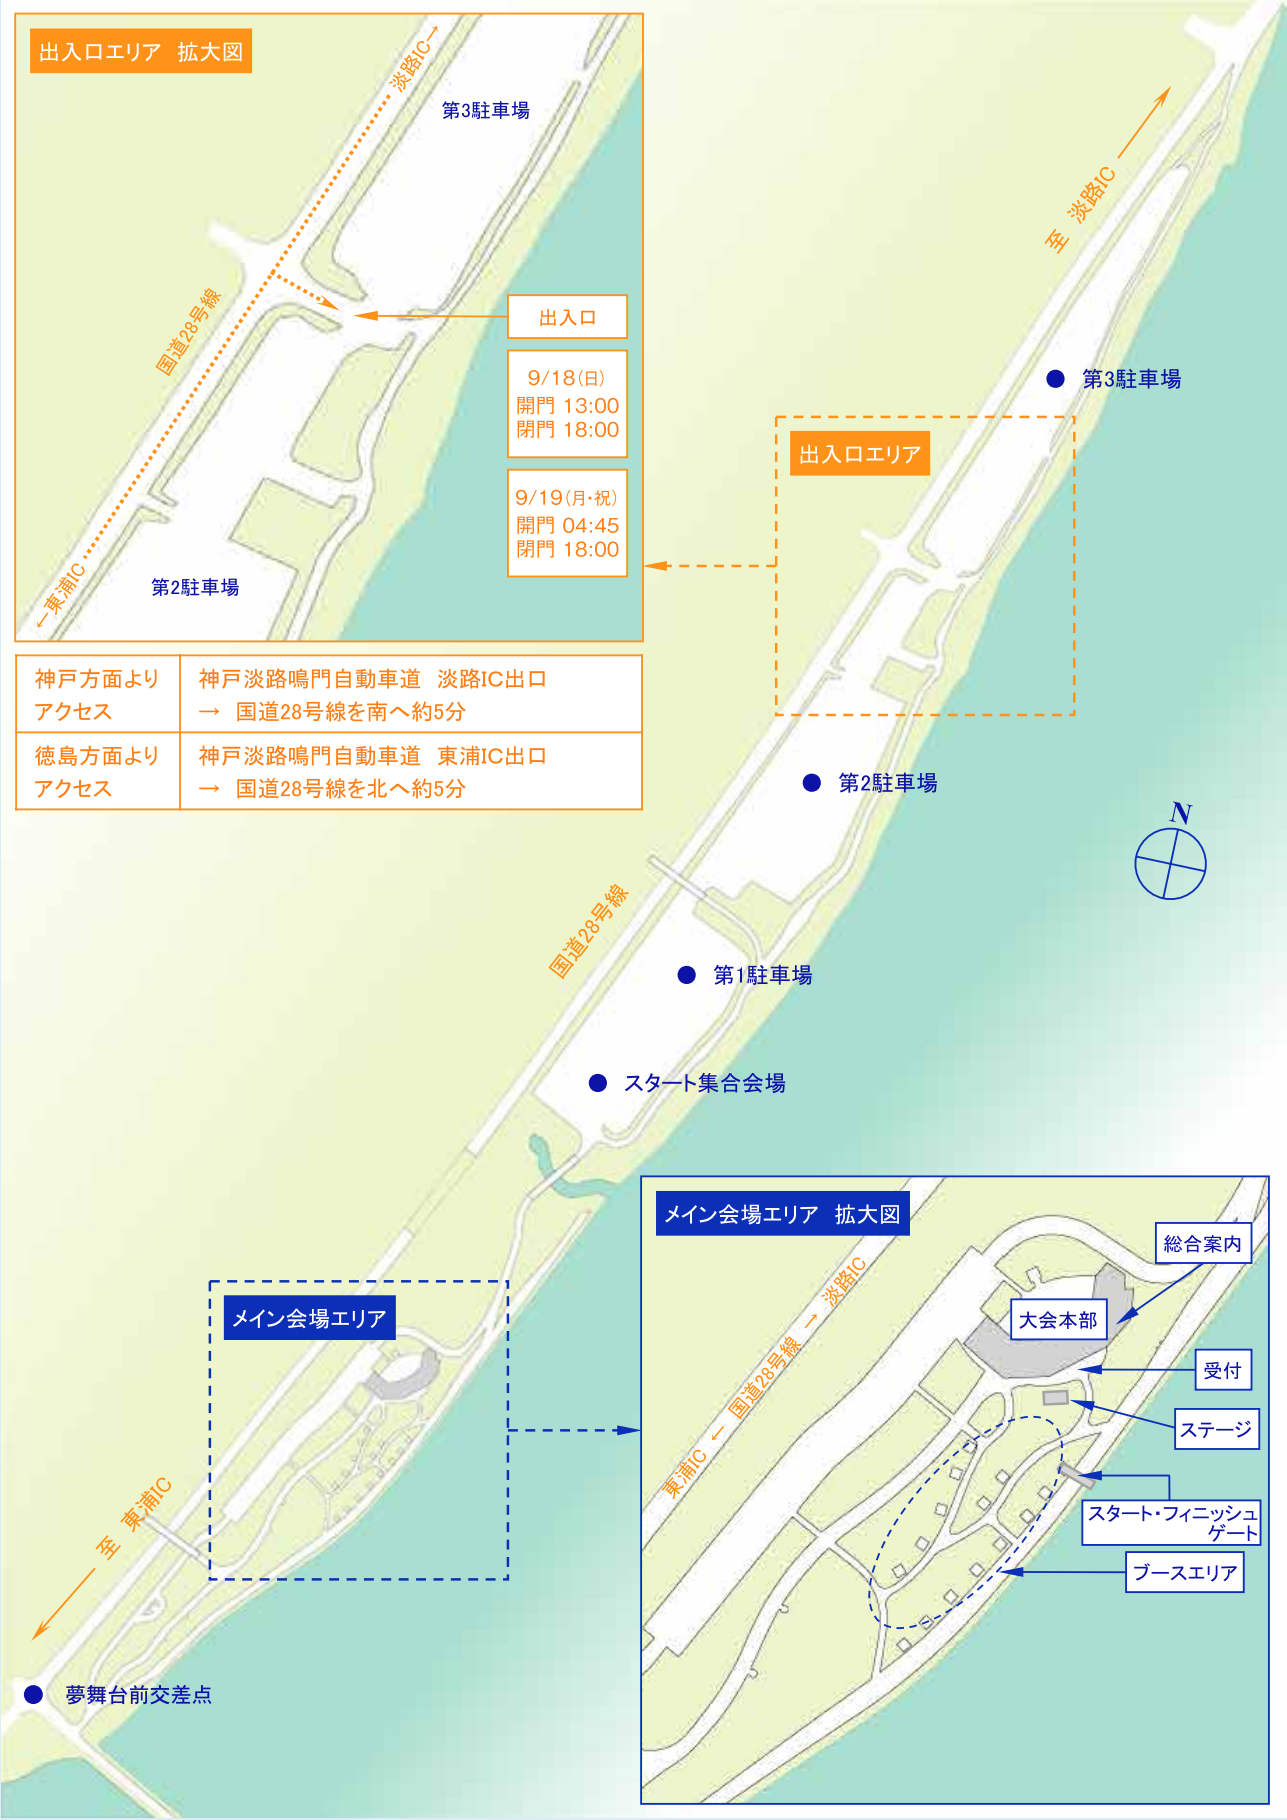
出入口エリア 拡大図

淡路IC→

第3駐車場

国道28号線

出入口

9/18(日)
開門 13:00
閉門 18:00

9/19(月・祝)
開門 04:45
閉門 18:00

←東浦IC

第2駐車場

| 神戸方面より アクセス | 神戸淡路鳴門自動車道 淡路IC出口 → 国道28号線を南へ約5分 |
|---|---|
| 徳島方面より アクセス | 神戸淡路鳴門自動車道 東浦IC出口 → 国道28号線を北へ約5分 |

至 淡路IC

第3駐車場

出入口エリア

第2駐車場

N

国道28号線

第1駐車場

スタート集合会場

メイン会場エリア

至 東浦IC

夢舞台前交差点

メイン会場エリア 拡大図

東浦IC ← 国道28号線 → 淡路IC

総合案内

大会本部

受付

ステージ

スタート・フィニッシュゲート

ブースエリア